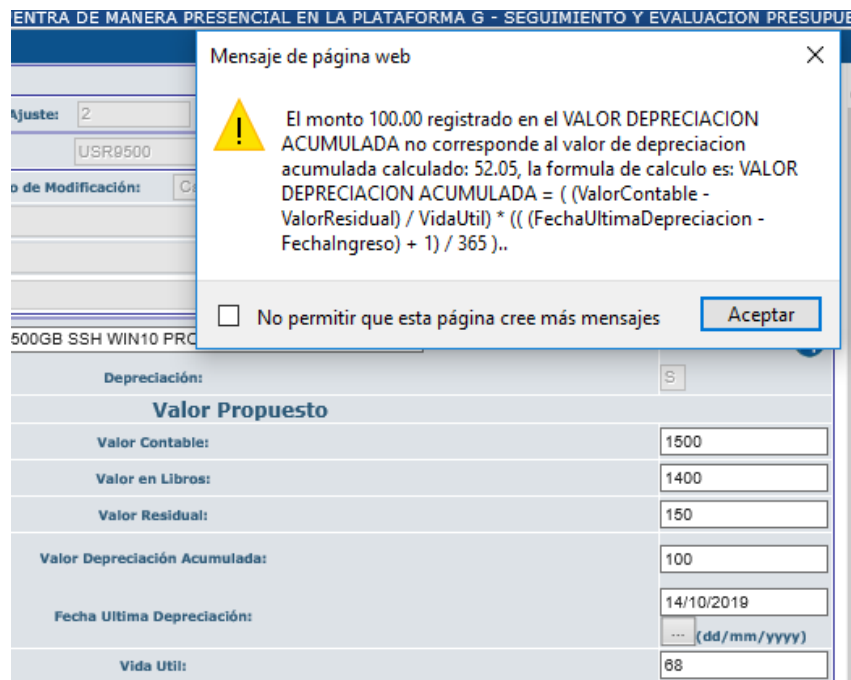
ENTRA DE MANERA PRESENCIAL EN LA PLATAFORMA G - SEGUIMIENTO Y EVALUACION PRESUPUE

Ajuste: 2

USR9500

o de Modificación: Ca

500GB SSH WIN10 PRO

Mensaje de página web

El monto 100.00 registrado en el VALOR DEPRECIACION ACUMULADA no corresponde al valor de depreciacion acumulada calculado: 52.05, la formula de calculo es: VALOR DEPRECIACION ACUMULADA = ( (ValorContable - ValorResidual) / VidaUtil) * (( (FechaUltimaDepreciacion - FechaIngreso) + 1) / 365 )..

No permitir que esta página cree más mensajes

Aceptar

Depreciación: S

Valor Propuesto

Valor Contable: 1500

Valor en Libros: 1400

Valor Residual: 150

Valor Depreciación Acumulada: 100

Fecha Ultima Depreciación: 14/10/2019

... (dd/mm/yyyy)

Vida Util: 68